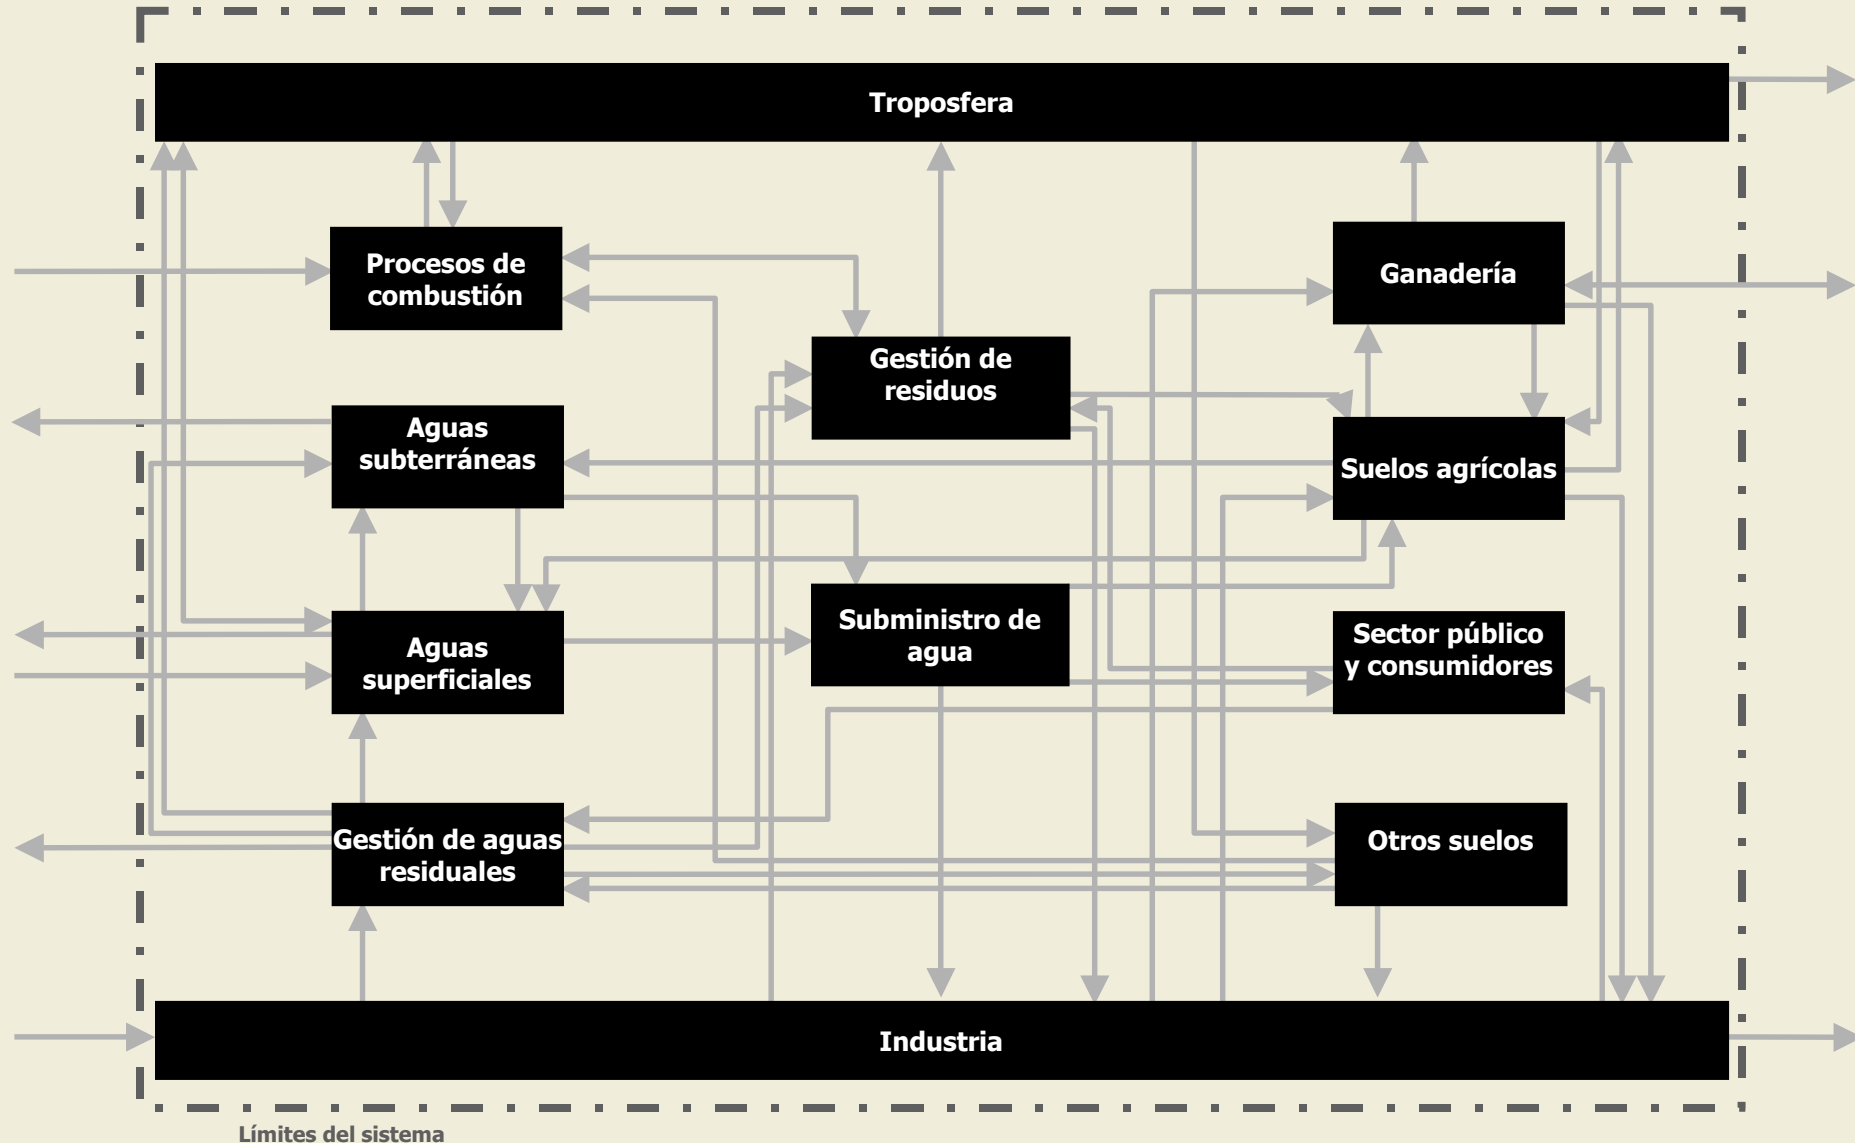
Troposfera

Procesos de combustión

Gestión de residuos

Ganadería

Aguas subterráneas

Suelos agrícolas

Aguas superficiales

Subministro de agua

Sector público y consumidores

Gestión de aguas residuales

Otros suelos

Industria

Límites del sistema